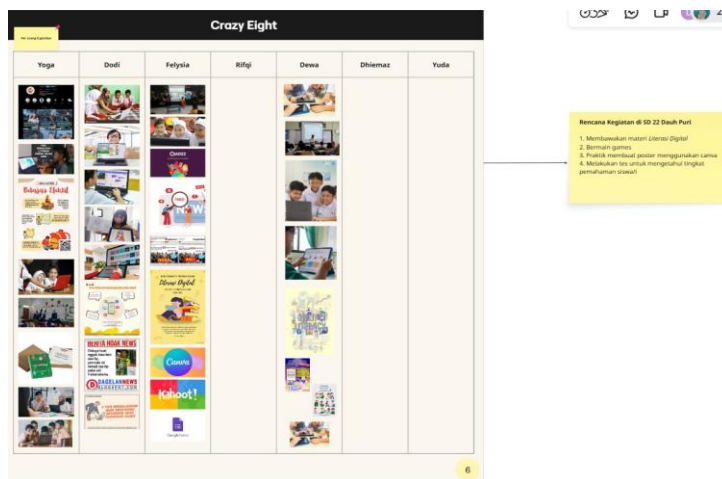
Crazy Eight

| Yoga | Dodi | Felysia | Rifqi | Dewa | Dhiemaz | Yuda |
|---|---|---|---|---|---|---|

Belajar Digital

BERITA HOAX NEWS

DAGELANNEWS

Literasi Digital

Canva

Kahoot!

Rencana Kegiatan di SD 22 Dauh Puri

1. Membawakan materi Literasi Digital
2. Bermain games
3. Praktik membuat poster menggunakan canva
4. Melakukan tes untuk mengetahui tingkat pemahaman siswa/i

6